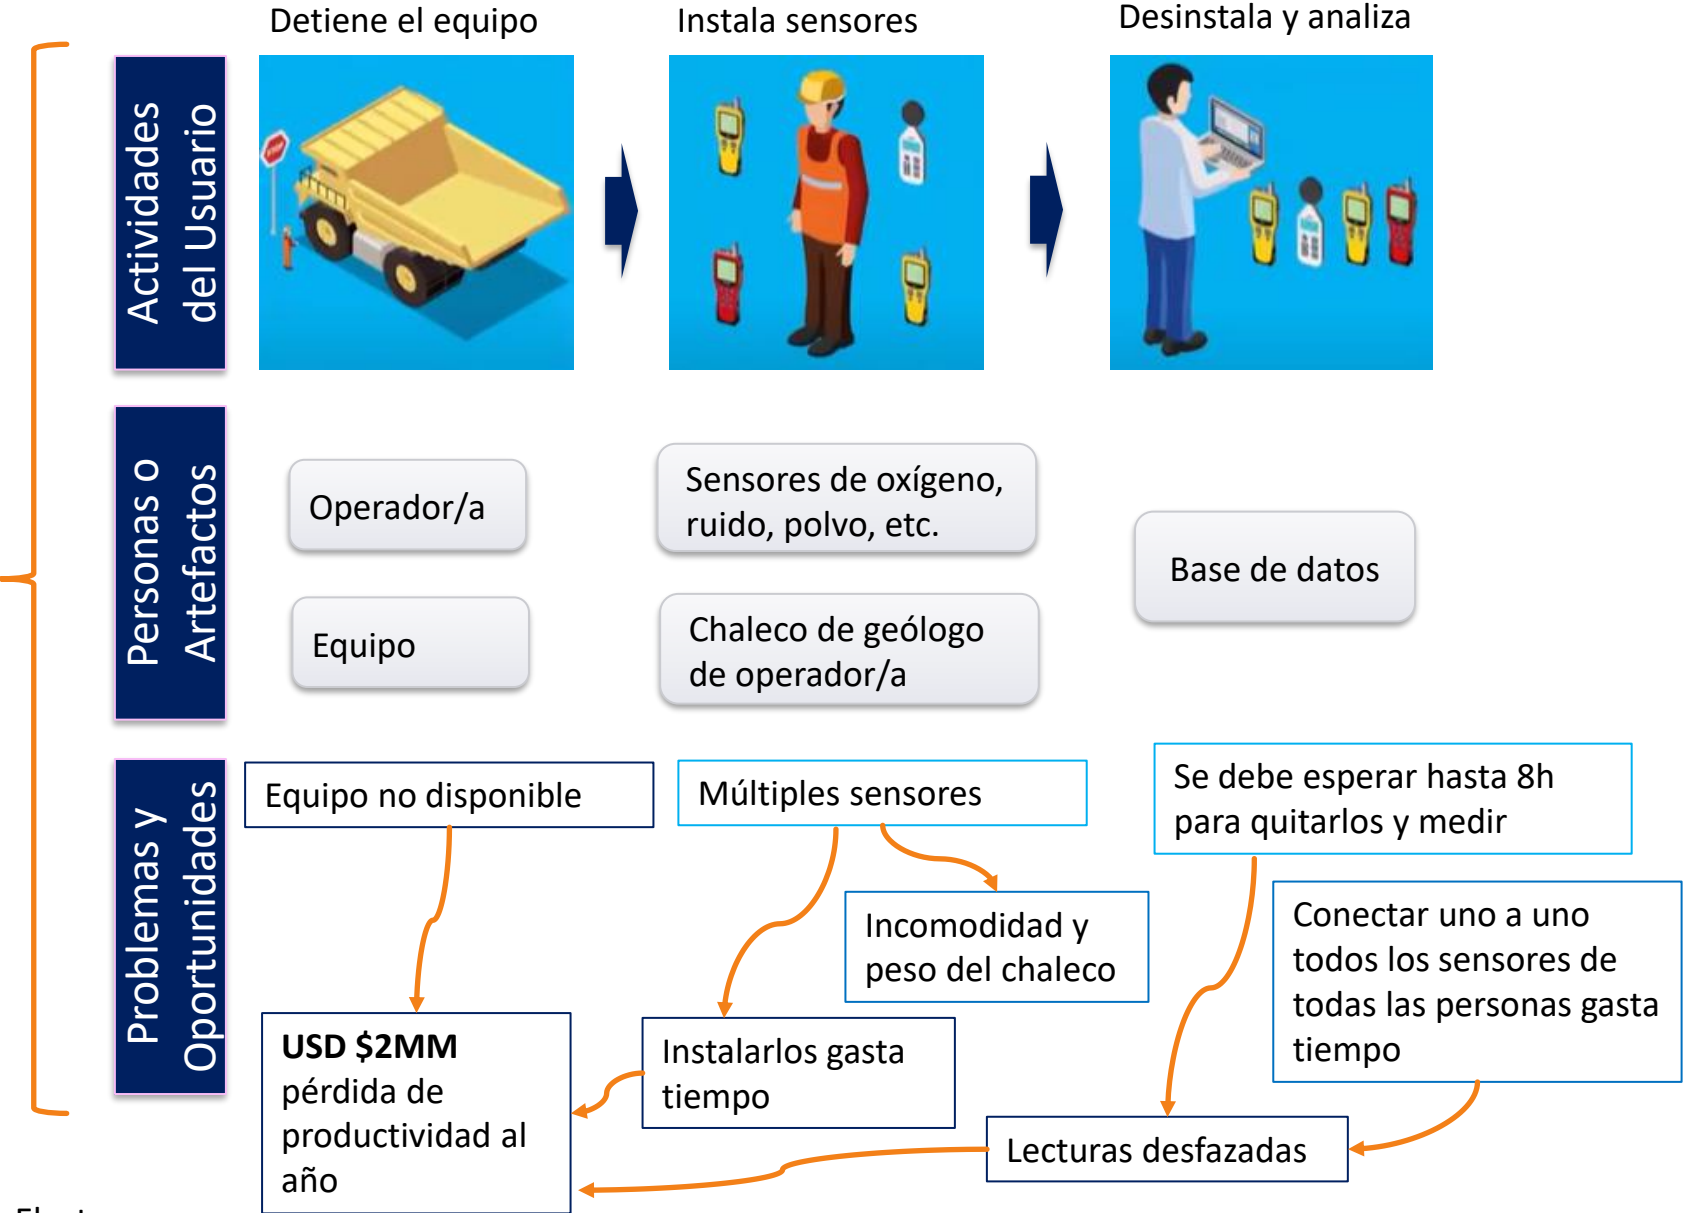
Detiene el equipo

Instala sensores

Desinstala y analiza

Actividades del Usuario

Personas o Artefactos

Operador/a

Equipo

Sensores de oxígeno, ruido, polvo, etc.

Chaleco de geólogo de operador/a

Base de datos

Problemas y Oportunidades

Equipo no disponible

Múltiples sensores

Se debe esperar hasta 8h para quitarlos y medir

Incomodidad y peso del chaleco

Conectar uno a uno todos los sensores de todas las personas gasta tiempo

**USD $2MM** pérdida de productividad al año

Instalarlos gasta tiempo

Lecturas desfazadas

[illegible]